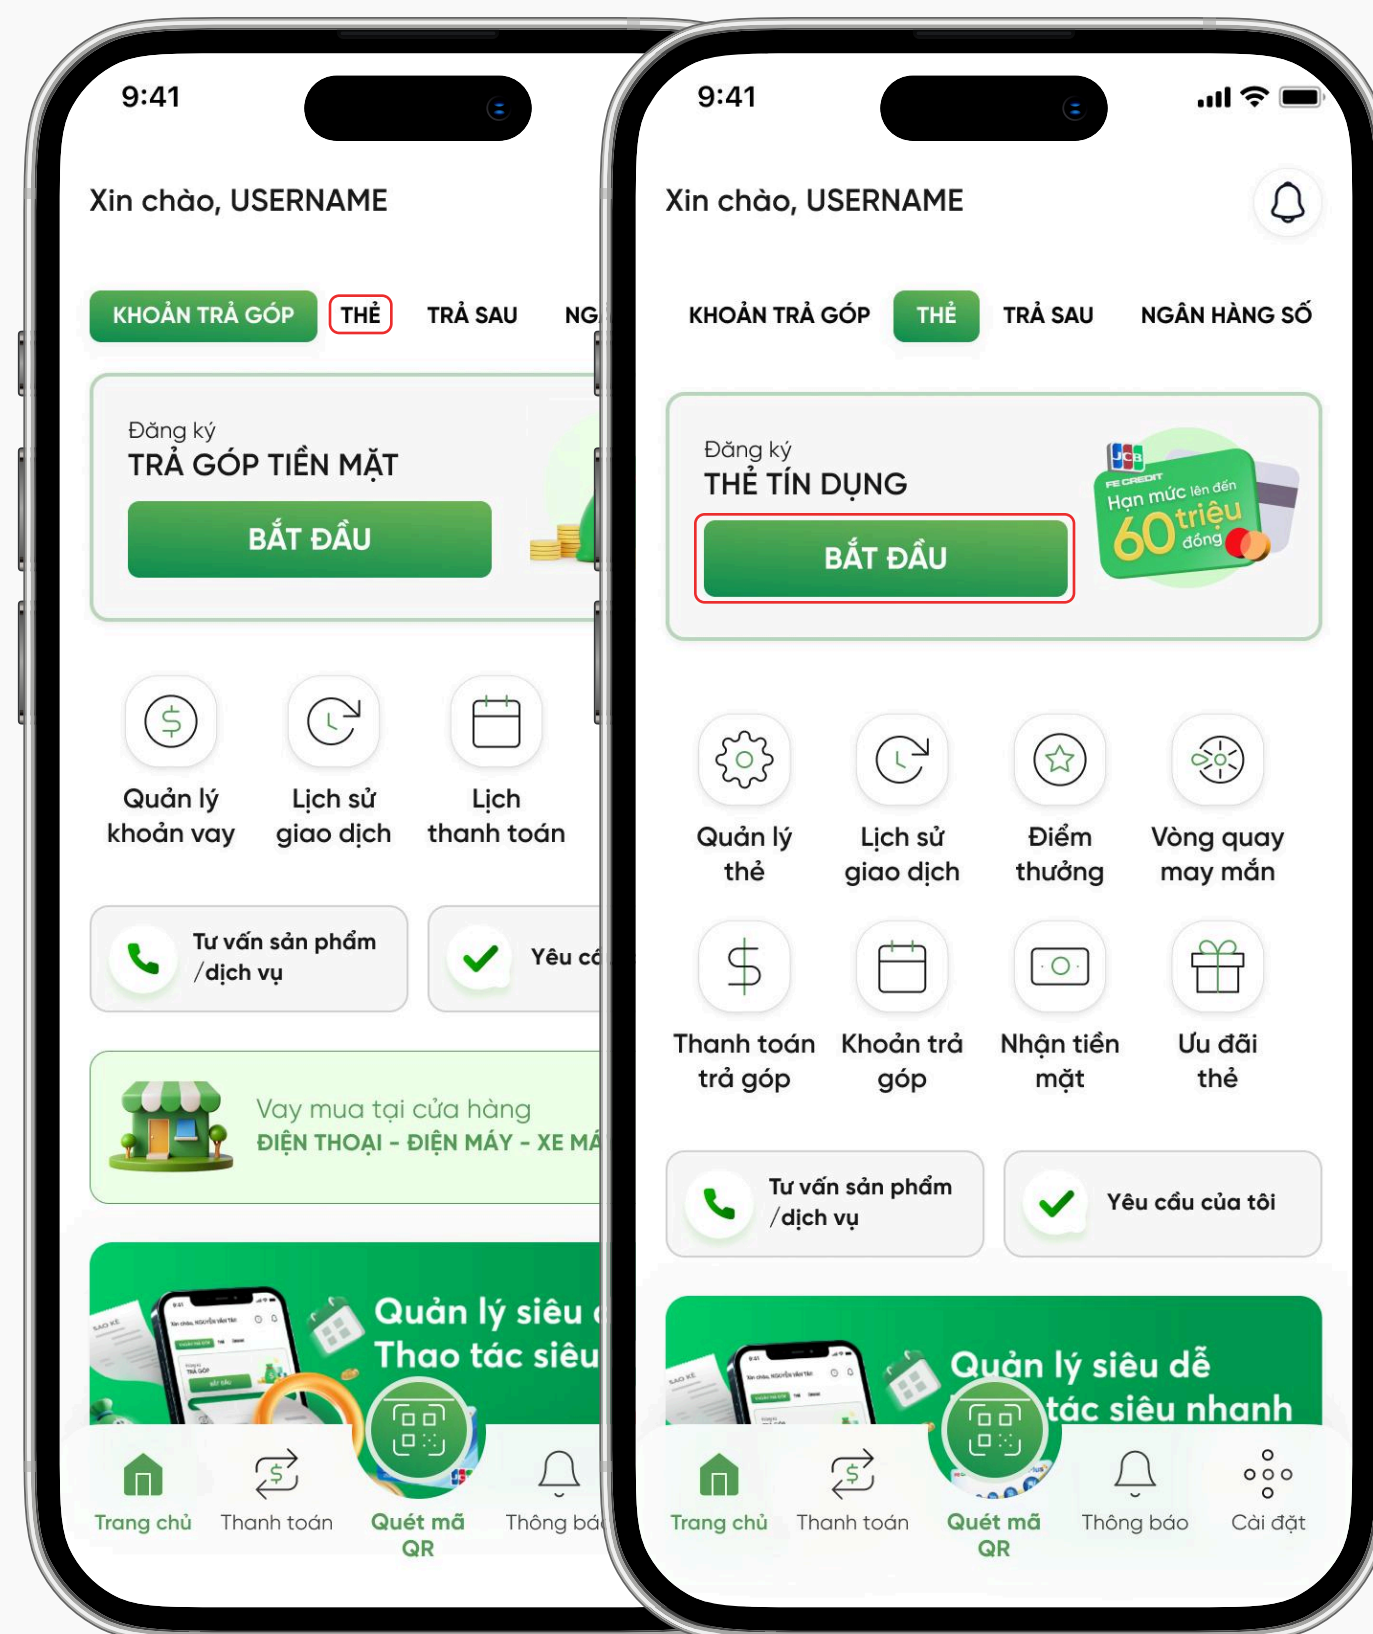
9:41

Xin chào, USERNAME

KHOẢN TRẢ GÓP THẺ TRẢ SAU NG

Đăng ký
TRẢ GÓP TIỀN MẶT
BẮT ĐẦU

Quản lý khoản vay
Lịch sử giao dịch
Lịch thanh toán

Tư vấn sản phẩm /dịch vụ
Yêu cầ

Vay mua tại cửa hàng
ĐIỆN THOẠI - ĐIỆN MÁY - XE MÁ

Quản lý siêu
Thao tác siêu

Trang chủ
Thanh toán
Quét mã QR
Thông báo

9:41

Xin chào, USERNAME

KHOẢN TRẢ GÓP THẺ TRẢ SAU NGÂN HÀNG SỐ

Đăng ký
THẺ TÍN DỤNG
BẮT ĐẦU

JCB
FE CREDIT
Hạn mức lên đến 60 triệu đồng

Quản lý thẻ
Lịch sử giao dịch
Điểm thưởng
Vòng quay may mắn
Thanh toán trả góp
Khoản trả góp
Nhận tiền mặt
Ưu đãi thẻ

Tư vấn sản phẩm /dịch vụ
Yêu cầu của tôi

Quản lý siêu dễ
tác siêu nhanh

Trang chủ
Thanh toán
Quét mã QR
Thông báo
Cài đặt